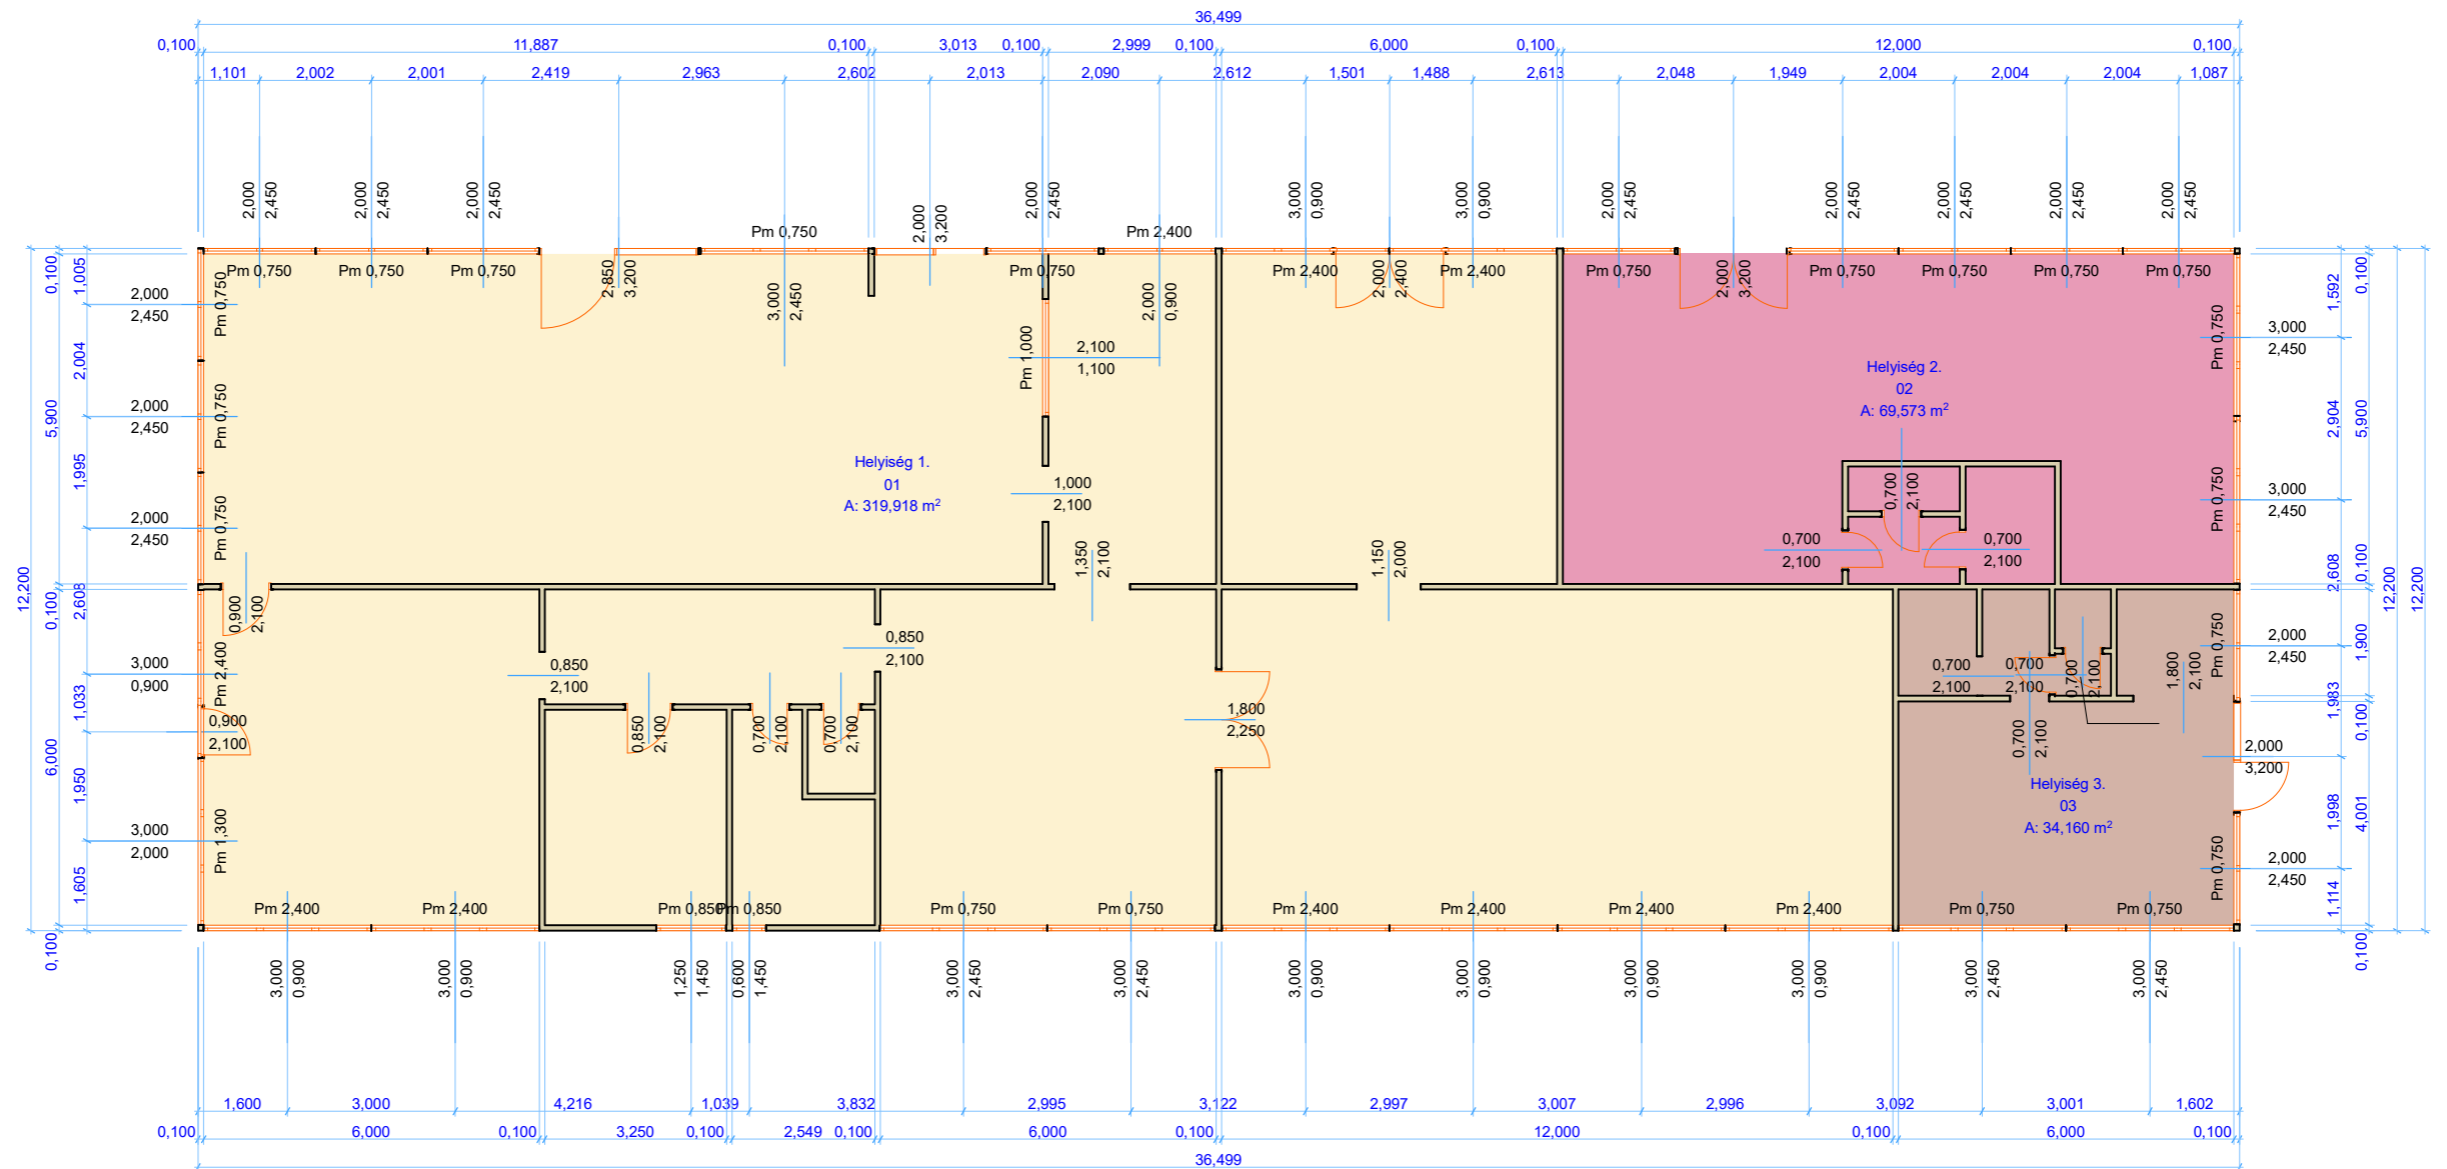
36,499

0,100 11,887 0,100 3,013 0,100 2,999 0,100 6,000 0,100 12,000 0,100

1,101 2,002 2,001 2,419 2,963 2,602 2,013 2,090 2,612 1,501 1,488 2,613 2,048 1,949 2,004 2,004 2,004 1,087

2,000 2,450 2,000 2,450 2,000 2,450 2,000 3,200 2,000 2,450 3,000 0,900 3,000 0,900 2,000 2,450 2,000 2,450 2,000 2,450 2,000 2,450 2,000 2,450

Pm 0,750 Pm 2,400

Pm 0,750 Pm 0,750 Pm 0,750 2,850 3,200 Pm 0,750 Pm 2,400 2,000 2,400 Pm 2,400 Pm 0,750 2,000 3,200 Pm 0,750 Pm 0,750 Pm 0,750 Pm 0,750

2,000 2,450 Pm 0,750 3,000 2,450 2,000 0,900 Pm 0,750 3,000 2,450

Pm 1,000 2,100 1,100

2,000 2,450 Pm 0,750

Helyiség 2.
02
A: 69,573 m$^2$

Helyiség 1.
01
A: 319,918 m$^2$

1,000 2,100

2,000 2,450 Pm 0,750 0,700 2,100 Pm 0,750 3,000 2,450

0,700 2,100 0,700 2,100

1,350 2,100 1,150 2,000

0,900 2,100

0,850 2,100

0,850 2,100

3,000 0,900 Pm 2,400 0,700 2,100 0,700 2,100 0,700 2,100 1,800 2,100 Pm 0,750 2,000 2,450

0,900 2,100 0,850 2,100 0,700 2,100 0,700 2,100 1,800 2,250 0,700 2,100 2,000 3,200

Helyiség 3.
03
A: 34,160 m$^2$

3,000 2,000 Pm 1,300 Pm 0,750 2,000 2,450

Pm 2,400 Pm 2,400 Pm 0,850 Pm 0,850 Pm 0,750 Pm 0,750 Pm 2,400 Pm 2,400 Pm 2,400 Pm 2,400 Pm 0,750 Pm 0,750

0,100 1,005 2,004 5,900 1,995 12,200 0,100 2,608 1,033 6,000 1,950 1,605 0,100

0,100 1,592 2,904 5,900 0,100 2,608 1,900 1,983 0,100 12,200 12,200 1,998 4,001 1,114 0,100

3,000 0,900 3,000 0,900 1,250 1,450 0,600 1,450 3,000 2,450 3,000 2,450 3,000 0,900 3,000 0,900 3,000 0,900 3,000 0,900 3,000 2,450 3,000 2,450

1,600 3,000 4,216 1,039 3,832 2,995 3,122 2,997 3,007 2,996 3,092 3,001 1,602

0,100 6,000 0,100 3,250 0,100 2,549 0,100 6,000 0,100 12,000 0,100 6,000 0,100

36,499